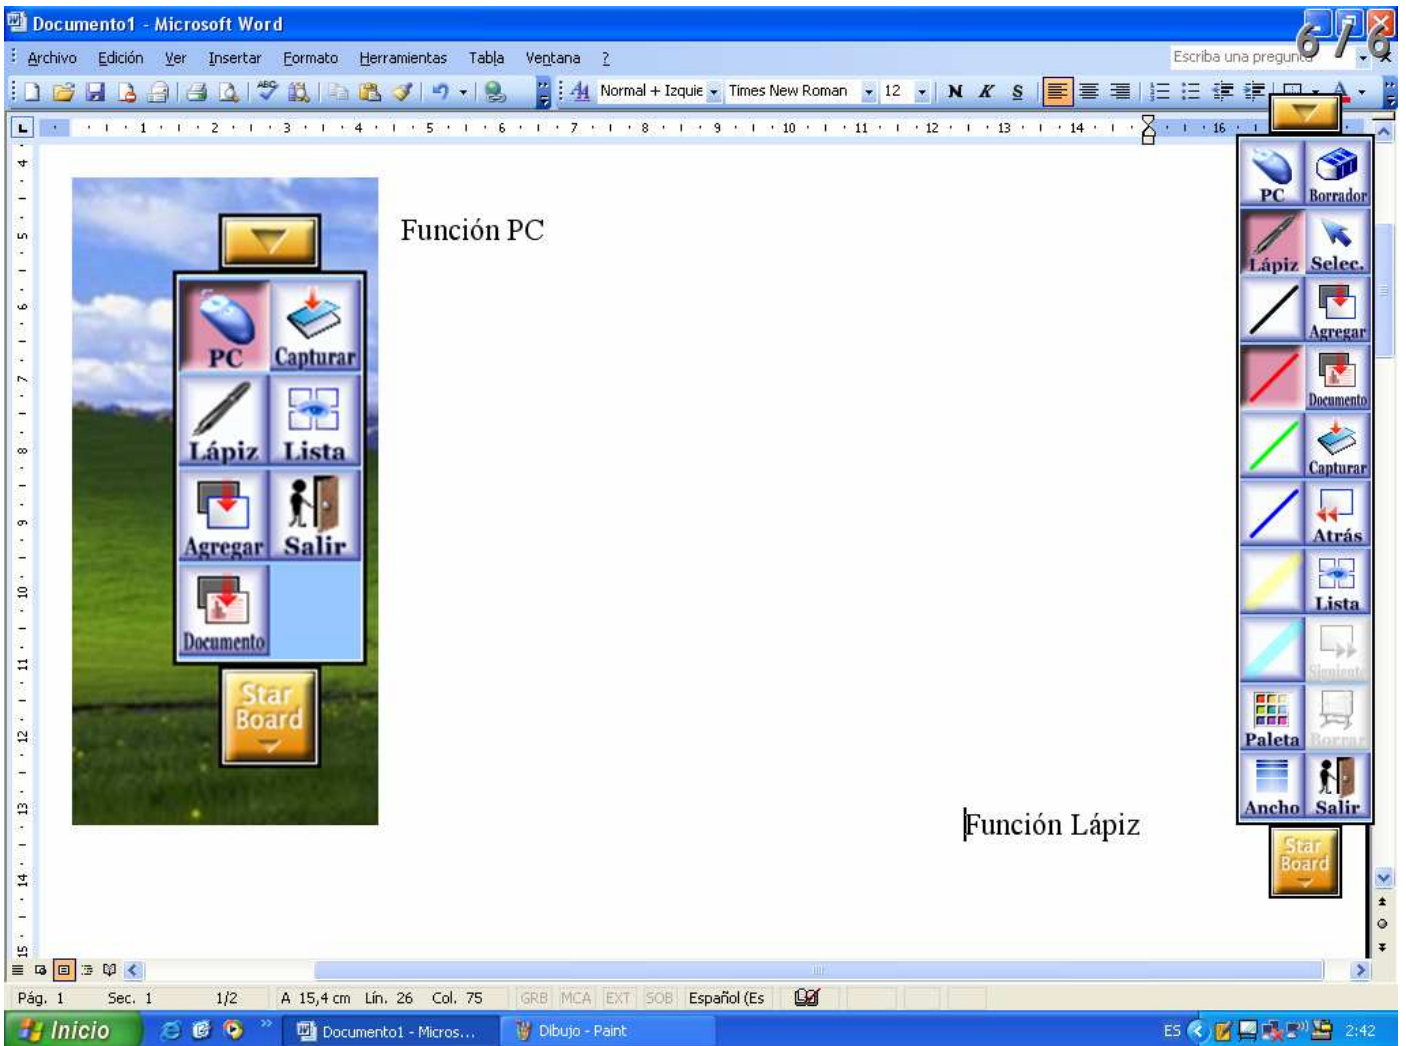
Documento1 - Microsoft Word

6 / 6

Archivo Edición Ver Insertar Formato Herramientas Tabla Ventana ?

Escriba una pregunta

Normal + Izquie Times New Roman 12 N K S

Función PC

PC Capturar
Lápiz Lista
Agregar Salir
Documento

Star Board

PC Borrador
Lápiz Selec.
Agregar
Documento
Capturar
Atrás
Lista
Siguiente
Paleta Borrar
Ancho Salir

Star Board

Función Lápiz

Pág. 1 Sec. 1 1/2 A 15,4 cm Lín. 26 Col. 75 GRB MCA EXT SOB Español (Es

Inicio Documento1 - Micros... Dibujo - Paint ES 2:42